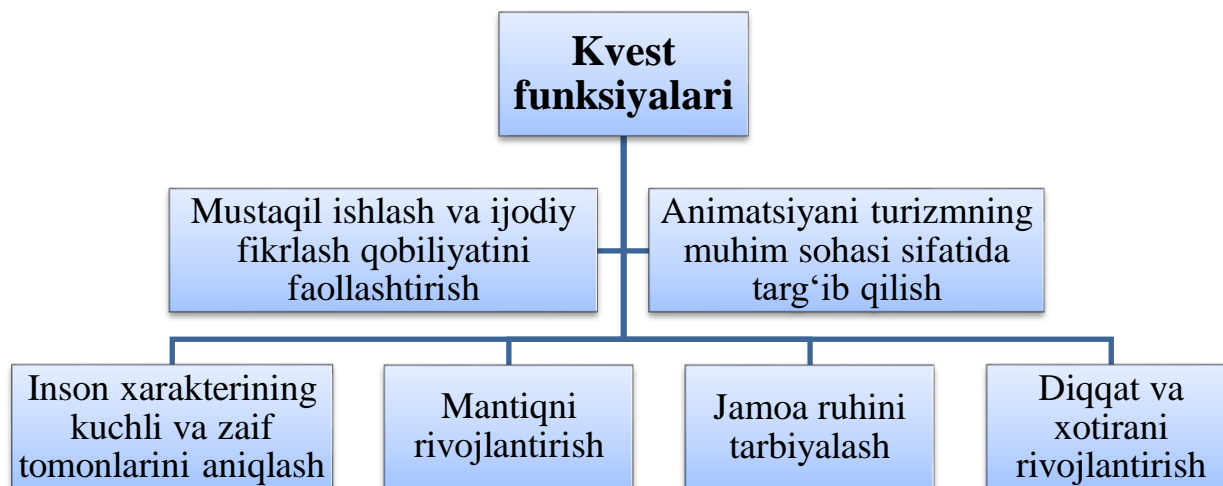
Kvest funksiyalari

Mustaqil ishlash va ijodiy fikrlash qobiliyatini faollashtirish

Animatsiyani turizmning muhim sohasi sifatida targ‘ib qilish

Inson xarakterining kuchli va zaif tomonlarini aniqlash

Mantiqni rivojlantirish

Jamoa ruhini tarbiyalash

Diqqat va xotirani rivojlantirish